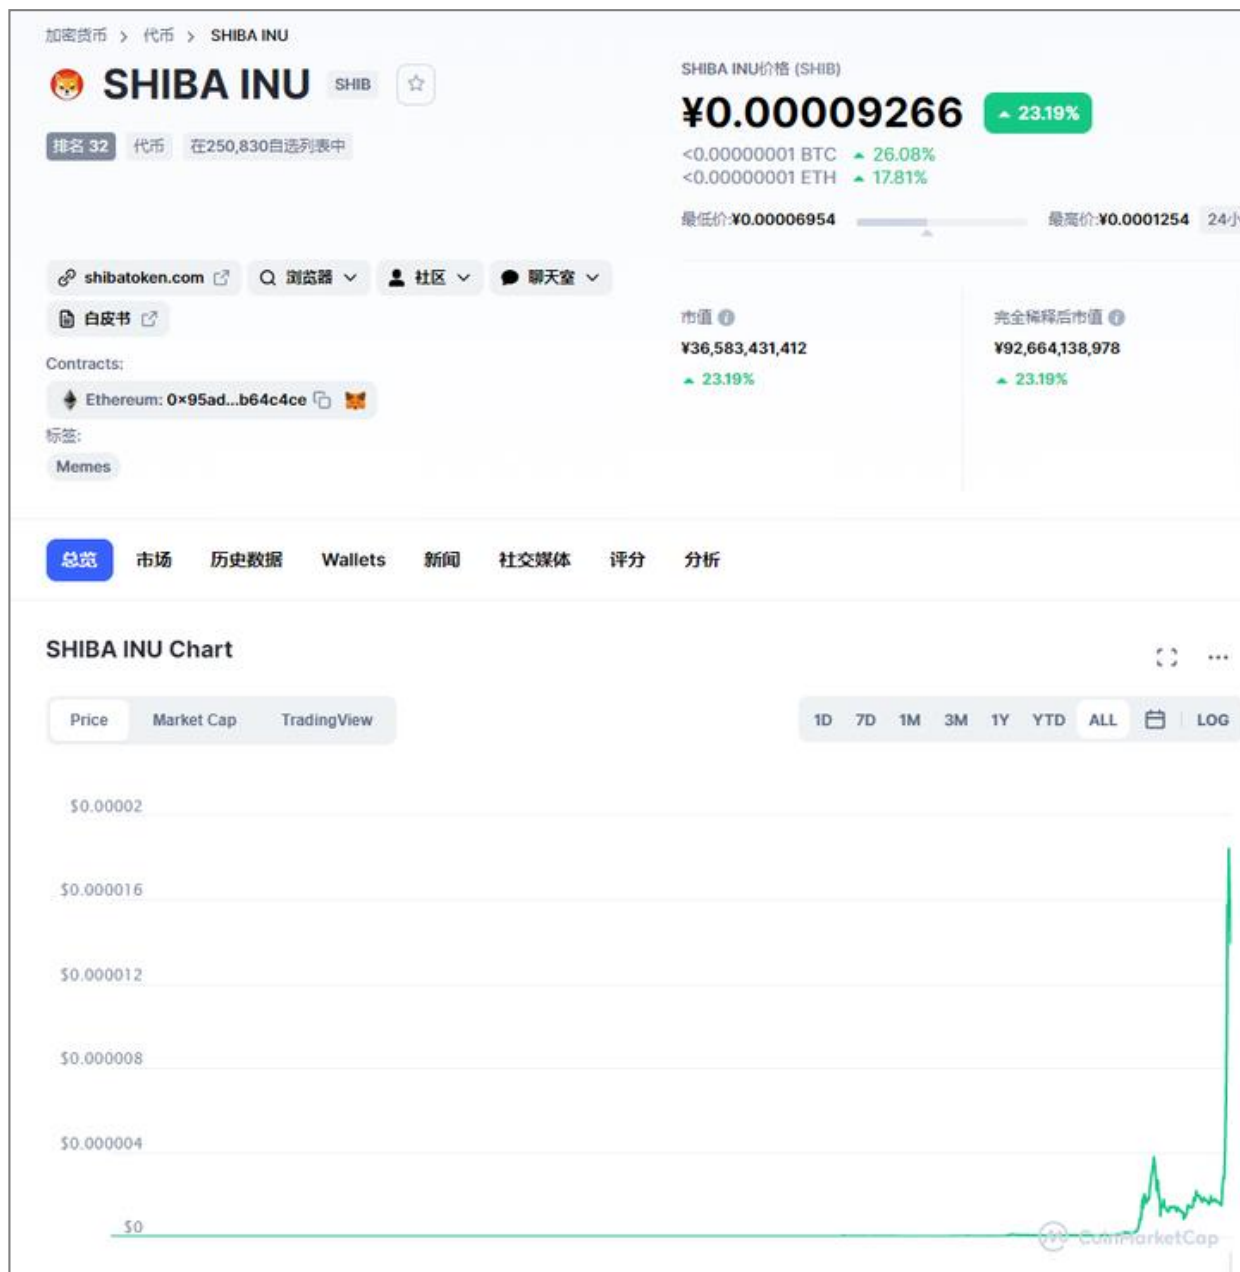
加密货币 > 代币 > SHIBA INU

SHIBA INU SHIB

排名 32 代币 在250,830自选列表中

SHIBA INU价格 (SHIB)

¥0.00009266 ▲ 23.19%

<0.00000001 BTC ▲ 26.08%
<0.00000001 ETH ▲ 17.81%

最低价:¥0.00006954 最高价:¥0.0001254 24/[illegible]

shibatoken.com 浏览器 社区 聊天室
白皮书

Contracts:
Ethereum: 0x95ad...b64c4ce

标签:
Memes

市值
¥36,583,431,412
▲ 23.19%

完全稀释后市值
¥92,664,138,978
▲ 23.19%

总览 市场 历史数据 Wallets 新闻 社交媒体 评分 分析

SHIBA INU Chart

Price Market Cap TradingView

1D 7D 1M 3M 1Y YTD ALL LOG

$0.00002
$0.000016
$0.000012
$0.000008
$0.000004
$0

CoinMarketCap